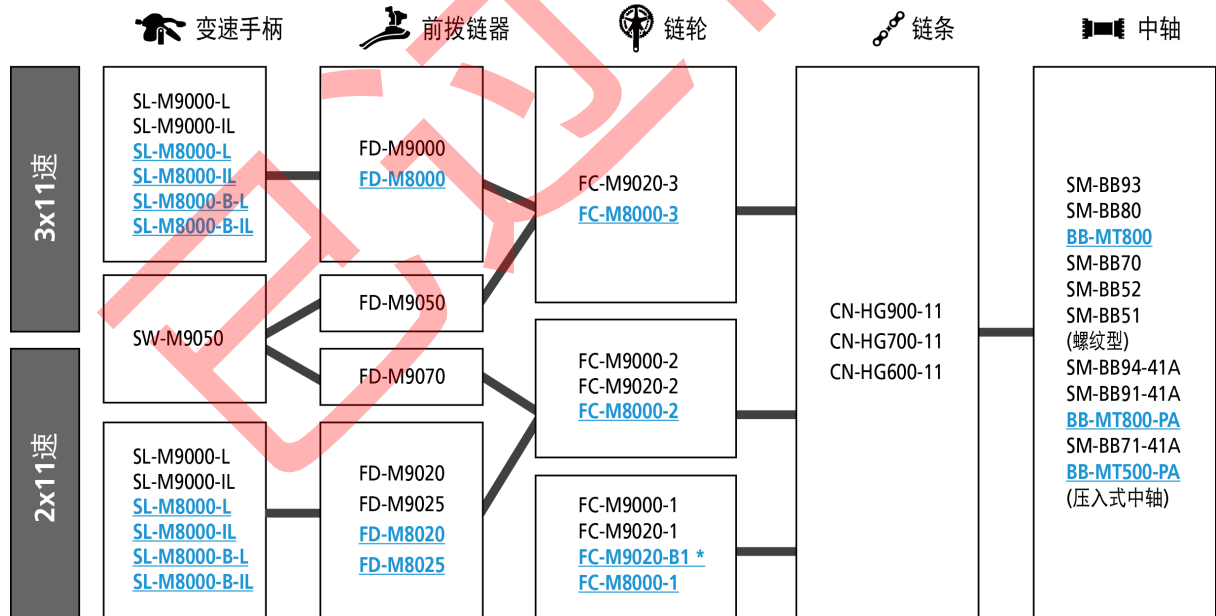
变速手柄 前拨链器 链轮 链条 中轴

3x11速

2x11速

SL-M9000-L
SL-M9000-IL
SL-M8000-L
SL-M8000-IL
SL-M8000-B-L
SL-M8000-B-IL

SW-M9050

SL-M9000-L
SL-M9000-IL
SL-M8000-L
SL-M8000-IL
SL-M8000-B-L
SL-M8000-B-IL

FD-M9000
FD-M8000

FD-M9050

FD-M9070

FD-M9020
FD-M9025
FD-M8020
FD-M8025

FC-M9020-3
FC-M8000-3

FC-M9000-2
FC-M9020-2
FC-M8000-2

FC-M9000-1
FC-M9020-1
FC-M9020-B1 *
FC-M8000-1

CN-HG900-11
CN-HG700-11
CN-HG600-11

SM-BB93
SM-BB80
BB-MT800
SM-BB70
SM-BB52
SM-BB51
(螺纹型)
SM-BB94-41A
SM-BB91-41A
BB-MT800-PA
SM-BB71-41A
BB-MT500-PA
(压入式中轴)